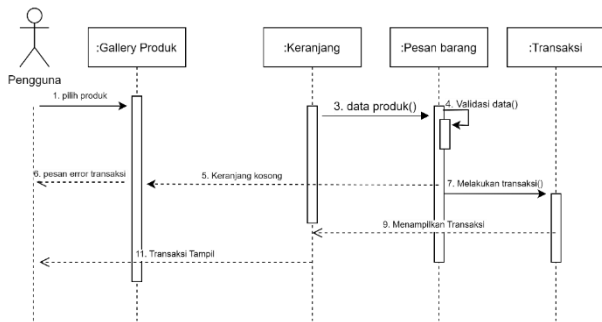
Pengguna

:Gallery Produk

:Keranjang

:Pesan barang

:Transaksi

1. pilih produk

3. data produk()

4. Validasi data()

6. pesan error transaksi

5. Keranjang kosong

7. Melakukan transaksi()

9. Menampilkan Transaksi

11. Transaksi Tampil